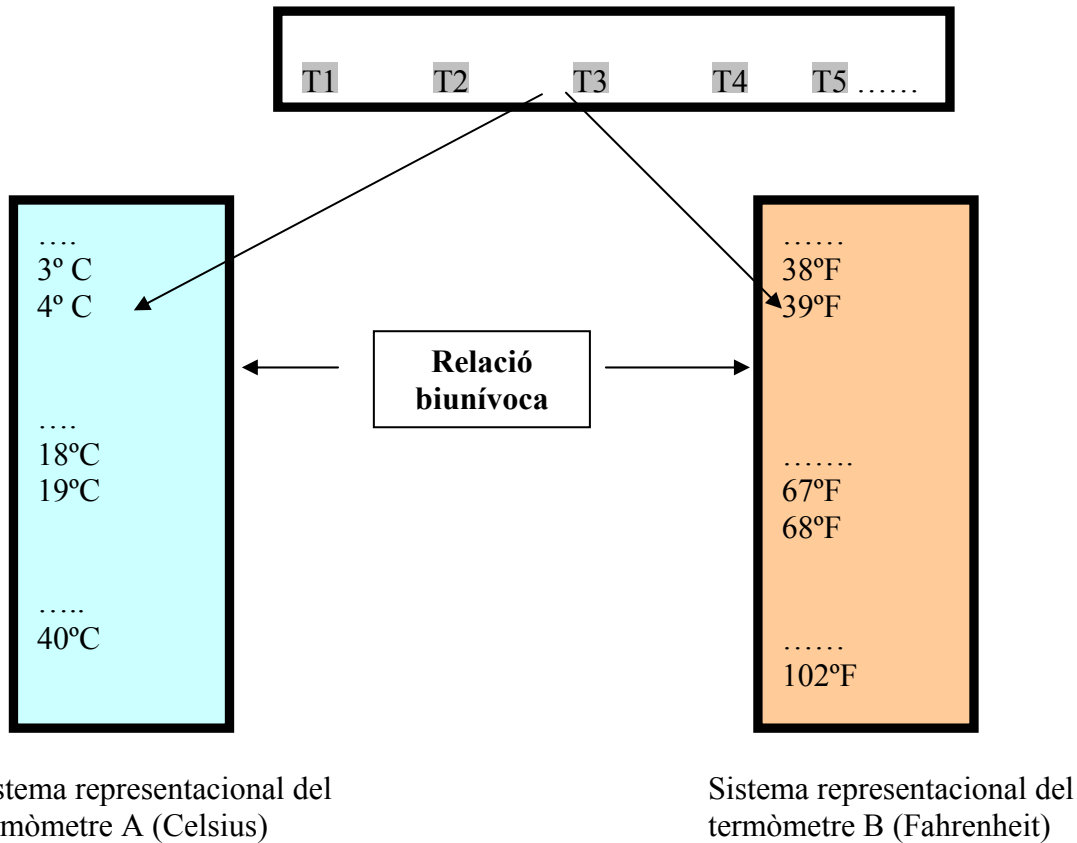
T1 T2 T3 T4 T5 ……

….
3º C
4º C

….
18ºC
19ºC

…..
40ºC

Relació biunívoca

……
38ºF
39ºF

…….
67ºF
68ºF

……
102ºF

stema representacional del rmòmetre A (Celsius)

Sistema representacional del termòmetre B (Fahrenheit)